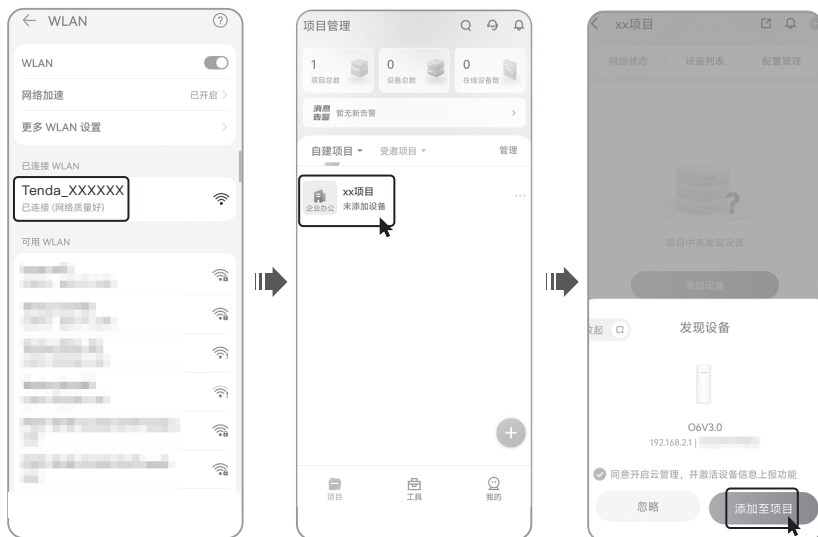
WLAN

WLAN

网络加速 已开启

更多 WLAN 设置

已连接 WLAN

Tenda_XXXXXX
已连接 (网络质量好)

可用 WLAN

项目管理

1 项目总数
0 设备总数
0 在线设备数

消息告警 暂无新告警

自建项目 受邀项目 管理

企业办公 xx项目 未添加设备

项目 工具 我的

xx项目

网络状态 设备列表 配置管理

项目中未发现设备

添加设备

收起

发现设备

O6V3.0
192.168.2.1 |

同意开启云管理，并激活设备信息上报功能

忽略 添加至项目